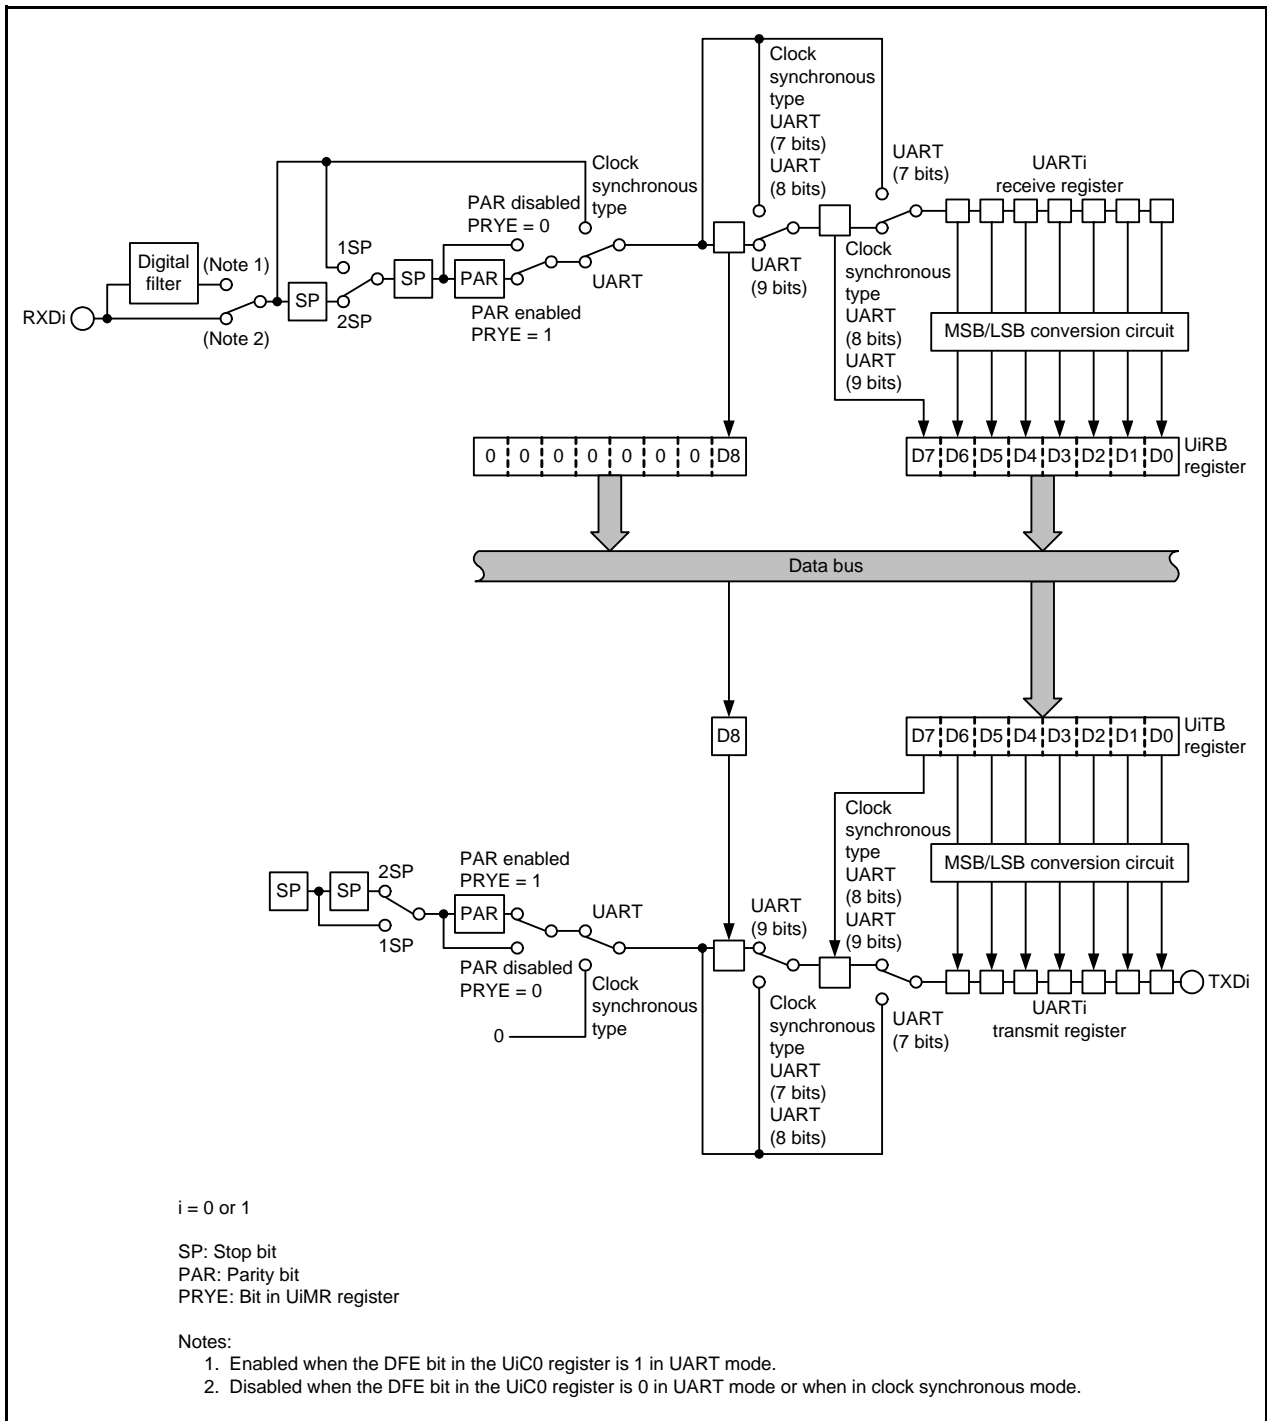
Clock synchronous type UART (7 bits) UART (8 bits)

UART (7 bits)

UARTi receive register

Clock synchronous type

PAR disabled PRYE = 0

Digital filter

(Note 1)

1SP

SP

SP

PAR

UART

UART (9 bits)

Clock synchronous type UART (8 bits) UART (9 bits)

RXDi

(Note 2)

2SP

PAR enabled PRYE = 1

MSB/LSB conversion circuit

| 0 | 0 | 0 | 0 | 0 | 0 | 0 | D8 |
|---|---|---|---|---|---|---|---|

| D7 | D6 | D5 | D4 | D3 | D2 | D1 | D0 |
|---|---|---|---|---|---|---|---|

UiRB register

Data bus

D8

| D7 | D6 | D5 | D4 | D3 | D2 | D1 | D0 |
|---|---|---|---|---|---|---|---|

UiTB register

Clock synchronous type UART (8 bits) UART (9 bits)

MSB/LSB conversion circuit

PAR enabled PRYE = 1

SP

SP

2SP

PAR

UART

UART (9 bits)

1SP

PAR disabled PRYE = 0

Clock synchronous type

TXDi

0

Clock synchronous type UART (7 bits) UART (8 bits)

UART (7 bits)

UARTi transmit register

i = 0 or 1

SP: Stop bit
PAR: Parity bit
PRYE: Bit in UiMR register

Notes:
1. Enabled when the DFE bit in the UiC0 register is 1 in UART mode.
2. Disabled when the DFE bit in the UiC0 register is 0 in UART mode or when in clock synchronous mode.